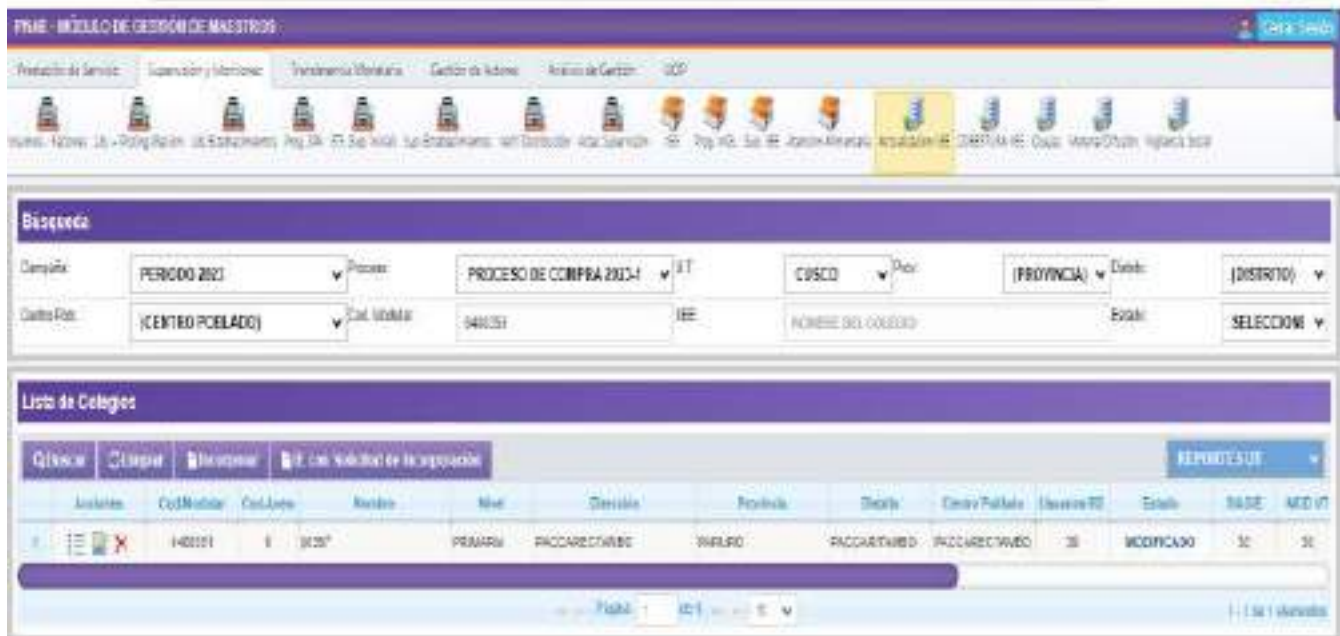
PNAE - MÓDULO DE GESTIÓN DE MAESTROS

Cerrar Sesión

Prestación de Servicio | Supervisión y Monitoreo | Transferencia Monetaria | Gestión de Actores | Análisis de Gestión | UOP

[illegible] | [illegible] | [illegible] | Prog. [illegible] | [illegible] | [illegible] | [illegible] | Actas Supervisión | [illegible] | Prog. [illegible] | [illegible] | Atención Alimentaria | Actualizar IIEE | COBERTURA IIEE | Equipo | Historial Difusión | Vigilancia Social

Búsqueda

Campaña: PERIODO 2023 | Proceso: PROCESO DE COMPRA 2023-1 | U.T: CUSCO | Prov: (PROVINCIA) | Distrito: (DISTRITO)

Centro Pob.: (CENTRO POBLADO) | Cod. Modular: 0480351 | IIEE: NOMBRE DEL COLEGIO | Estado: SELECCIONE

Lista de Colegios

Buscar | Limpiar | Exportar | IIEE con Solicitud de Incorporación | REPORTES UT

| | Acciones | Cod.Modular | Cod.Anexo | Nombre | Nivel | Dirección | Provincia | Distrito | Centro Poblado | Usuarios RD | Estado | SIAGIE | MOD VT |
|---|---|---|---|---|---|---|---|---|---|---|---|---|---|
| 1 | | 0480351 | 0 | 56397 | PRIMARIA | PACCARECTAMBO | PARURO | PACCARITAMBO | PACCARECTAMBO | 30 | MODIFICADO | 30 | 30 |

Página 1 de 1 | 5

1 - 1 de 1 elementos